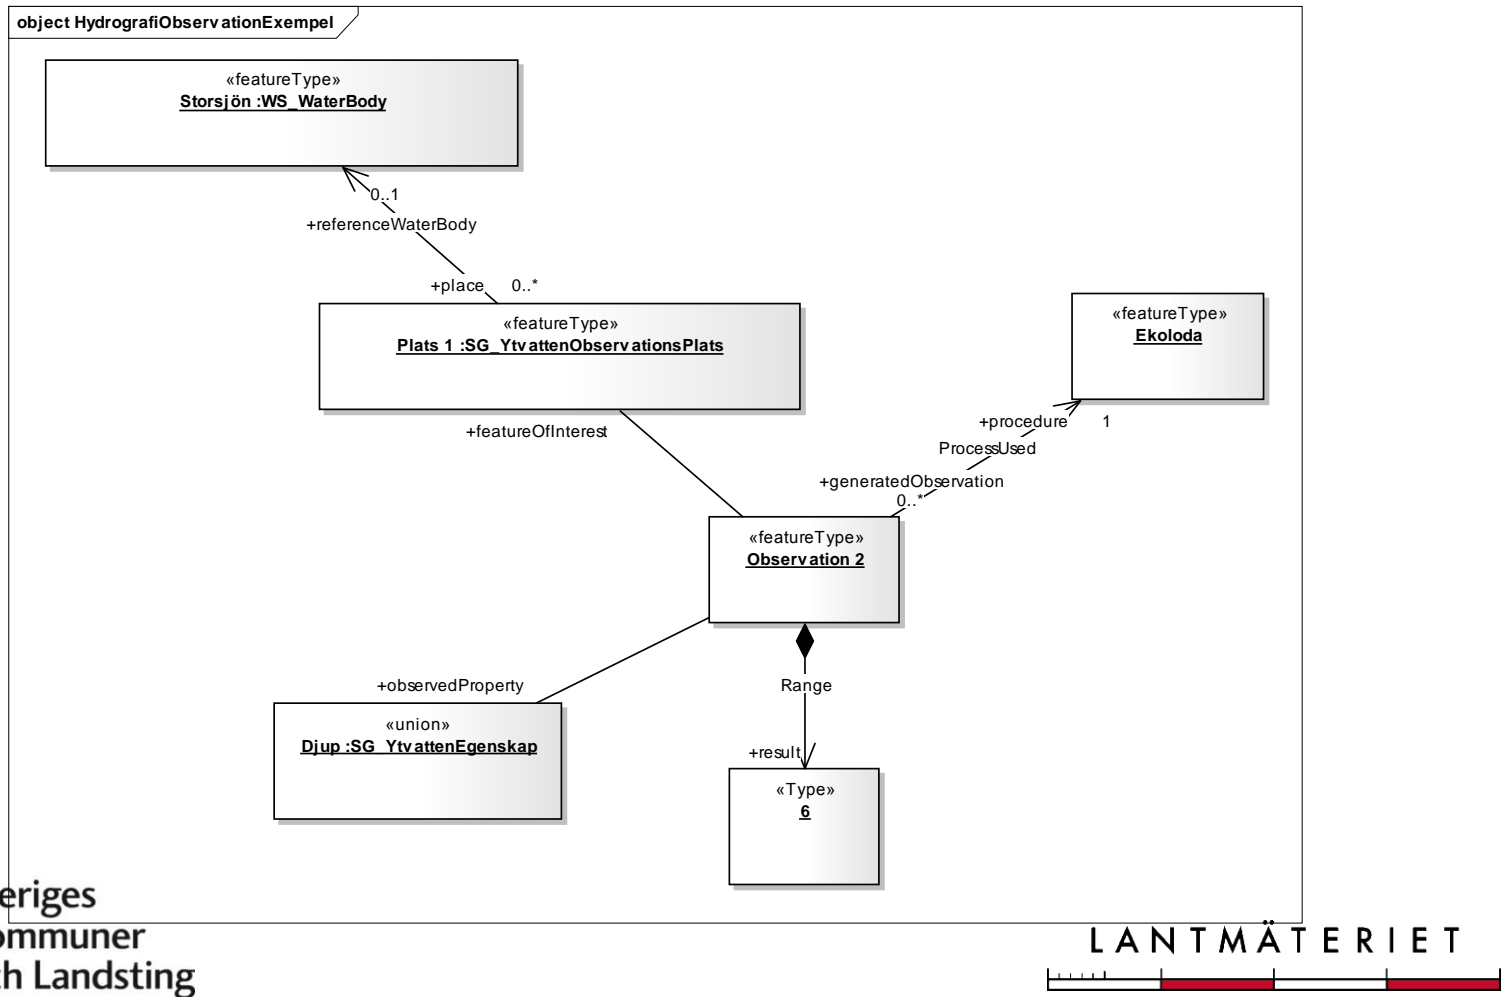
object HydrografiObservationExempel

«featureType»
Storsjön :WS_WaterBody

0..1
+referenceWaterBody

+place 0..*

«featureType»
Plats 1 :SG_YtvattenObservationsPlats

«featureType»
Ekoloda

+procedure 1
ProcessUsed
+generatedObservation
0..*

+featureOfInterest

«featureType»
Observation 2

+observedProperty

Range

«union»
Djup :SG_YtvattenEgenskap

+result

«Type»
6

eriges
ommuner
h Landsting

LANTMÄTERIET